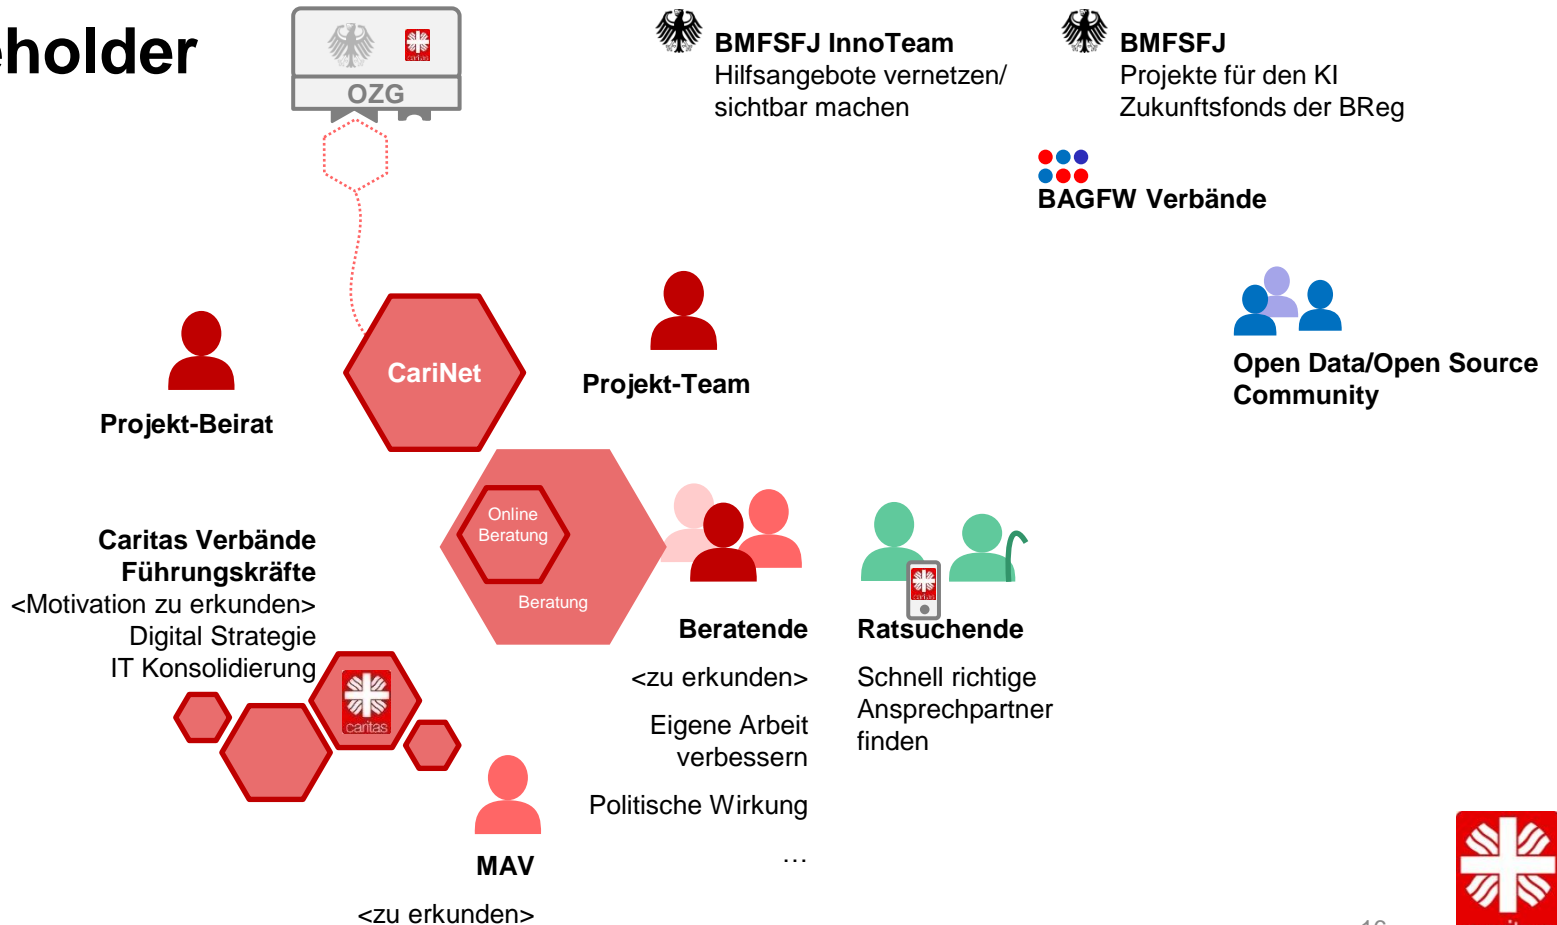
holder

OZG

BMFSFJ InnoTeam
Hilfsangebote vernetzen/ sichtbar machen

BMFSFJ
Projekte für den KI Zukunftsfonds der BReg

BAGFW Verbände

CariNet

Projekt-Team

Projekt-Beirat

Open Data/Open Source Community

Online Beratung

Beratung

Caritas Verbände Führungskräfte
<Motivation zu erkunden>
Digital Strategie
IT Konsolidierung

caritas

Beratende
<zu erkunden>
Eigene Arbeit verbessern
Politische Wirkung
…

Ratsuchende
Schnell richtige Ansprechpartner finden

MAV
<zu erkunden>

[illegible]